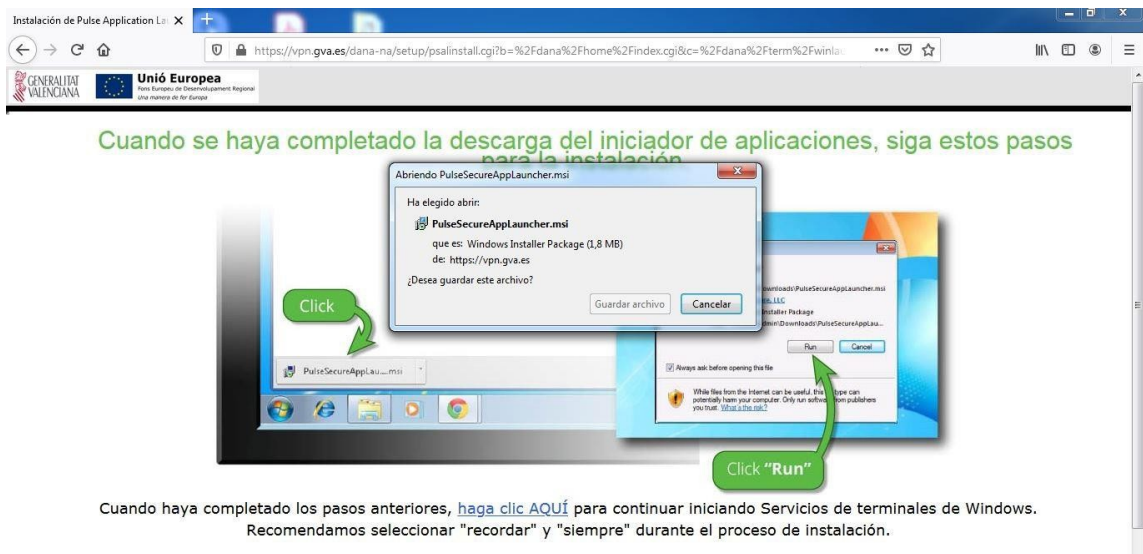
Instalación de Pulse Application La ✕

https://vpn.gva.es/dana-na/setup/psalinstall.cgi?b=%2Fdana%2Fhome%2Findex.cgi&c=%2Fdana%2Fterm%2Fwinla

GENERALITAT VALENCIANA

Unió Europea
Fons Europeu de Desenvolupament Regional
Una manera de fer Europa

Cuando se haya completado la descarga del iniciador de aplicaciones, siga estos pasos para la instalación

Abriendo PulseSecureAppLauncher.msi

Ha elegido abrir:

PulseSecureAppLauncher.msi

que es: Windows Installer Package (1,8 MB)

de: https://vpn.gva.es

¿Desea guardar este archivo?

Guardar archivo

Cancelar

Click

PulseSecureAppLau....msi

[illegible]ownloads\PulseSecureAppLauncher.msi

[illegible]re, LLC

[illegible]nstaller Package

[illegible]min\Downloads\PulseSecureAppLau...

Run

Cancel

Always ask before opening this file

While files from the Internet can be useful, this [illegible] type can potentially harm your computer. Only run softwa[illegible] rom publishers you trust. What's the risk?

Click "Run"

Cuando haya completado los pasos anteriores, haga clic AQUÍ para continuar iniciando Servicios de terminales de Windows. Recomendamos seleccionar "recordar" y "siempre" durante el proceso de instalación.